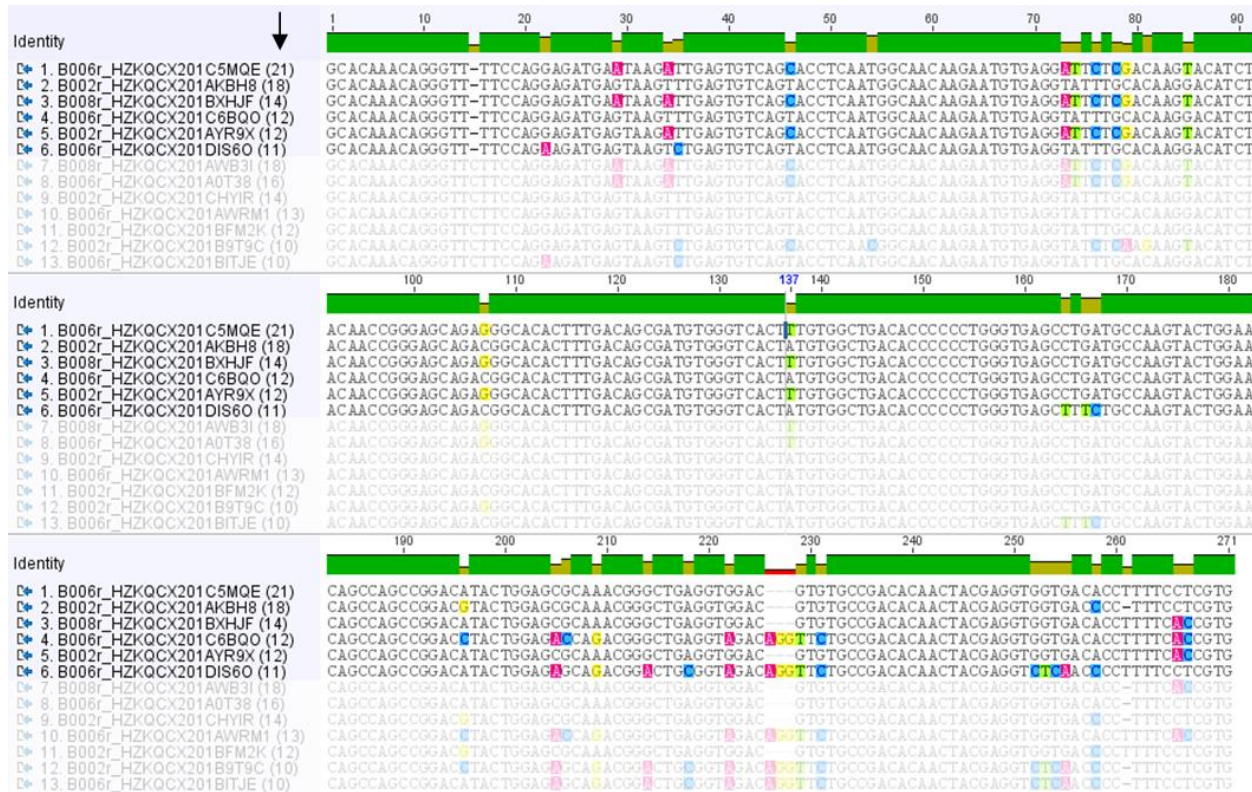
Identity

1 10 20 30 40 50 60 70 80 90

1. B006r_HZKQCX201C5MQE (21) GCACAAACAGGGTT-TTCCAGGAGATGAAATAAGATTGAGTGTCAGCCACCTCAATGGCAACAAGAATGTGAGGATTCTCGACAAGTTACATCT
2. B002r_HZKQCX201AKBH8 (18) GCACAAACAGGGTT-TTCCAGGAGATGAGTAAGTTTGAGTGTCAGTACCTCAATGGCAACAAGAATGTGAGGTATTTGCACAAGGACATCT
3. B008r_HZKQCX201BXHJF (14) GCACAAACAGGGTT-TTCCAGGAGATGAAATAAGATTGAGTGTCAGCCACCTCAATGGCAACAAGAATGTGAGGATTCTCGACAAGTTACATCT
4. B006r_HZKQCX201C6BQO (12) GCACAAACAGGGTT-TTCCAGGAGATGAGTAAGTTTGAGTGTCAGTACCTCAATGGCAACAAGAATGTGAGGTATTTGCACAAGGACATCT
5. B002r_HZKQCX201AYR9X (12) GCACAAACAGGGTT-TTCCAGGAGATGAGTAAGATTGAGTGTCAGCCACCTCAATGGCAACAAGAATGTGAGGATTCTCGACAAGTTACATCT
6. B006r_HZKQCX201DIS6O (11) GCACAAACAGGGTT-TTCCAGAAGATGAGTAAGTCTGAGTGTCAGTACCTCAATGGCAACAAGAATGTGAGGTATTTGCACAAGGACATCT
7. B008r_HZKQCX201AWB3I (18) GCACAAACAGGGTTCTTCCAGGAGATGAAATAAGATTGAGTGTCAGCCACCTCAATGGCAACAAGAATGTGAGGATTCTCGACAAGTTACATCT
8. B006r_HZKQCX201A0T38 (16) GCACAAACAGGGTTCTTCCAGGAGATGAAATAAGATTGAGTGTCAGCCACCTCAATGGCAACAAGAATGTGAGGATTCTCGACAAGTTACATCT
9. B002r_HZKQCX201CHYIR (14) GCACAAACAGGGTTCTTCCAGGAGATGAGTAAGTTTGAGTGTCAGTACCTCAATGGCAACAAGAATGTGAGGTATTTGCACAAGGACATCT
10. B006r_HZKQCX201AWRM1 (13) GCACAAACAGGGTTCTTCCAGGAGATGAGTAAGTTTGAGTGTCAGTACCTCAATGGCAACAAGAATGTGAGGTATTTGCACAAGGACATCT
11. B002r_HZKQCX201BFM2K (12) GCACAAACAGGGTTCTTCCAGGAGATGAGTAAGTTTGAGTGTCAGTACCTCAATGGCAACAAGAATGTGAGGTATTTGCACAAGGACATCT
12. B002r_HZKQCX201B9T9C (10) GCACAAACAGGGTTCTTCCAGGAGATGAGTAAGTCTGAGTGTCAGCCACCTCAACGGCAACAAGAATGTGAGGTATTCTCGAAGAAGTACATCT
13. B006r_HZKQCX201BITJE (10) GCACAAACAGGGTTCTTCCAGAAGATGAGTAAGTCTGAGTGTCAGTACCTCAATGGCAACAAGAATGTGAGGTATTTGCACAAGGACATCT

Identity

100 110 120 130 137 140 150 160 170 180

1. B006r_HZKQCX201C5MQE (21) ACAACCGGGAGCAGAGGGCACACTTTGACAGCGATGTGGGTCACTTTGTGGCTGACACCCCCCTGGGTGAGCCTGATGCCAAGTACTGGAA
2. B002r_HZKQCX201AKBH8 (18) ACAACCGGGAGCAGACGGCACACTTTGACAGCGATGTGGGTCACTATGTGGCTGACACCCCCCTGGGTGAGCCTGATGCCAAGTACTGGAA
3. B008r_HZKQCX201BXHJF (14) ACAACCGGGAGCAGAGGGCACACTTTGACAGCGATGTGGGTCACTTTGTGGCTGACACCCCCCTGGGTGAGCCTGATGCCAAGTACTGGAA
4. B006r_HZKQCX201C6BQO (12) ACAACCGGGAGCAGACGGCACACTTTGACAGCGATGTGGGTCACTATGTGGCTGACACCCCCCTGGGTGAGCCTGATGCCAAGTACTGGAA
5. B002r_HZKQCX201AYR9X (12) ACAACCGGGAGCAGAGGGCACACTTTGACAGCGATGTGGGTCACTTTGTGGCTGACACCCCCCTGGGTGAGCCTGATGCCAAGTACTGGAA
6. B006r_HZKQCX201DIS6O (11) ACAACCGGGAGCAGACGGCACACTTTGACAGCGATGTGGGTCACTATGTGGCTGACACCCCCCTGGGTGAGCTTTCTGCCAAGTACTGGAA
7. B008r_HZKQCX201AWB3I (18) ACAACCGGGAGCAGAGGGCACACTTTGACAGCGATGTGGGTCACTTTGTGGCTGACACCCCCCTGGGTGAGCCTGATGCCAAGTACTGGAA
8. B006r_HZKQCX201A0T38 (16) ACAACCGGGAGCAGAGGGCACACTTTGACAGCGATGTGGGTCACTTTGTGGCTGACACCCCCCTGGGTGAGCCTGATGCCAAGTACTGGAA
9. B002r_HZKQCX201CHYIR (14) ACAACCGGGAGCAGACGGCACACTTTGACAGCGATGTGGGTCACTATGTGGCTGACACCCCCCTGGGTGAGCCTGATGCCAAGTACTGGAA
10. B006r_HZKQCX201AWRM1 (13) ACAACCGGGAGCAGACGGCACACTTTGACAGCGATGTGGGTCACTATGTGGCTGACACCCCCCTGGGTGAGCCTGATGCCAAGTACTGGAA
11. B002r_HZKQCX201BFM2K (12) ACAACCGGGAGCAGACGGCACACTTTGACAGCGATGTGGGTCACTATGTGGCTGACACCCCCCTGGGTGAGCCTGATGCCAAGTACTGGAA
12. B002r_HZKQCX201B9T9C (10) ACAACCGGGAGCAGAGGGCACACTTTGACAGCGATGTGGGTCACTATGTGGCTGACACCCCCCTGGGTGAGCCTGATGCCAAGTACTGGAA
13. B006r_HZKQCX201BITJE (10) ACAACCGGGAGCAGACGGCACACTTTGACAGCGATGTGGGTCACTATGTGGCTGACACCCCCCTGGGTGAGCTTTCTGCCAAGTACTGGAA

Identity

190 200 210 220 230 240 250 260 271

1. B006r_HZKQCX201C5MQE (21) CAGCCAGCCGGACATACTGGAGCGCAAACGGGCTGAGGTGGAC---GTGTGCCGACACAACTACGAGGTGGTGACACCTTTTCCTCGTG
2. B002r_HZKQCX201AKBH8 (18) CAGCCAGCCGGACGTACTGGAGCGCAAACGGGCTGAGGTGGAC---GTGTGCCGACACAACTACGAGGTGGTGACCCC-TTTCCTCGTG
3. B008r_HZKQCX201BXHJF (14) CAGCCAGCCGGACATACTGGAGCGCAAACGGGCTGAGGTGGAC---GTGTGCCGACACAACTACGAGGTGGTGACACCTTTTCCTCGTG
4. B006r_HZKQCX201C6BQO (12) CAGCCAGCCGGACCTACTGGAGACCAGACGGCTGAGGTAGACAGGTTCTGCCGACACAACTACGAGGTGGTGACACCTTTTCACCGTG
5. B002r_HZKQCX201AYR9X (12) CAGCCAGCCGGACATACTGGAGCGCAAACGGGCTGAGGTGGAC---GTGTGCCGACACAACTACGAGGTGGTGACACCTTTTCACCGTG
6. B006r_HZKQCX201DIS6O (11) CAGCCAGCCGGACATACTGGAGAGCAGACGGACTGCGGTAGACAGGTTCTGCCGACACAACTACGAGGTCTCAACCCTTTTCCTCGTG
7. B008r_HZKQCX201AWB3I (18) CAGCCAGCCGGACATACTGGAGCGCAAACGGGCTGAGGTGGAC---GTGTGCCGACACAACTACGAGGTGGTGACACC-TTTCACCGTG
8. B006r_HZKQCX201A0T38 (16) CAGCCAGCCGGACATACTGGAGCGCAAACGGGCTGAGGTGGAC---GTGTGCCGACACAACTACGAGGTGGTGACACCTTTTCCTCGTG
9. B002r_HZKQCX201CHYIR (14) CAGCCAGCCGGACGTACTGGAGCGCAAACGGGCTGAGGTGGAC---GTGTGCCGACACAACTACGAGGTGGTGACCCC-TTTCCTCGTG
10. B006r_HZKQCX201AWRM1 (13) CAGCCAGCCGGACCTACTGGAGACCAGACGGCTGAGGTAGACAGGTTCTGCCGACACAACTACGAGGTGGTGACACCTTTTCACCGTG
11. B002r_HZKQCX201BFM2K (12) CAGCCAGCCGGACGTACTGGAGCGCAAACGGGCTGAGGTGGAC---GTGTGCCGACACAACTACGAGGTGGTGACCCCTTTTCCTCGTG
12. B002r_HZKQCX201B9T9C (10) CAGCCAGCCGGACCTACTGGAGAGCAGACGGACTGCGGTAGACAGGTTCTGCCGACACAACTACGAGGTGGTGACCCC-TTTCCTCGTG
13. B006r_HZKQCX201BITJE (10) CAGCCAGCCGGACATACTGGAGAGCAGACGGACTGCGGTAGACAGGTTCTGCCGACACAACTACGAGGTCTCAACCCC-TTTCCTCGTG